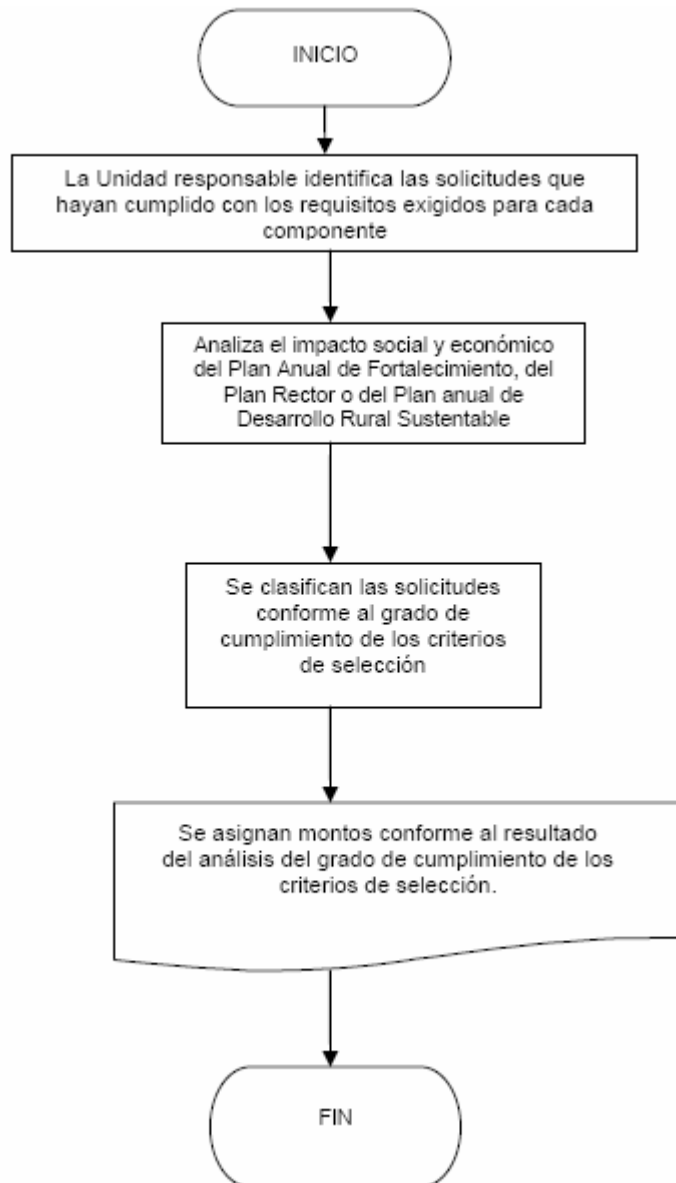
INICIO

La Unidad responsable identifica las solicitudes que hayan cumplido con los requisitos exigidos para cada componente

Analiza el impacto social y económico del Plan Anual de Fortalecimiento, del Plan Rector o del Plan anual de Desarrollo Rural Sustentable

Se clasifican las solicitudes conforme al grado de cumplimiento de los criterios de selección

Se asignan montos conforme al resultado del análisis del grado de cumplimiento de los criterios de selección.

FIN